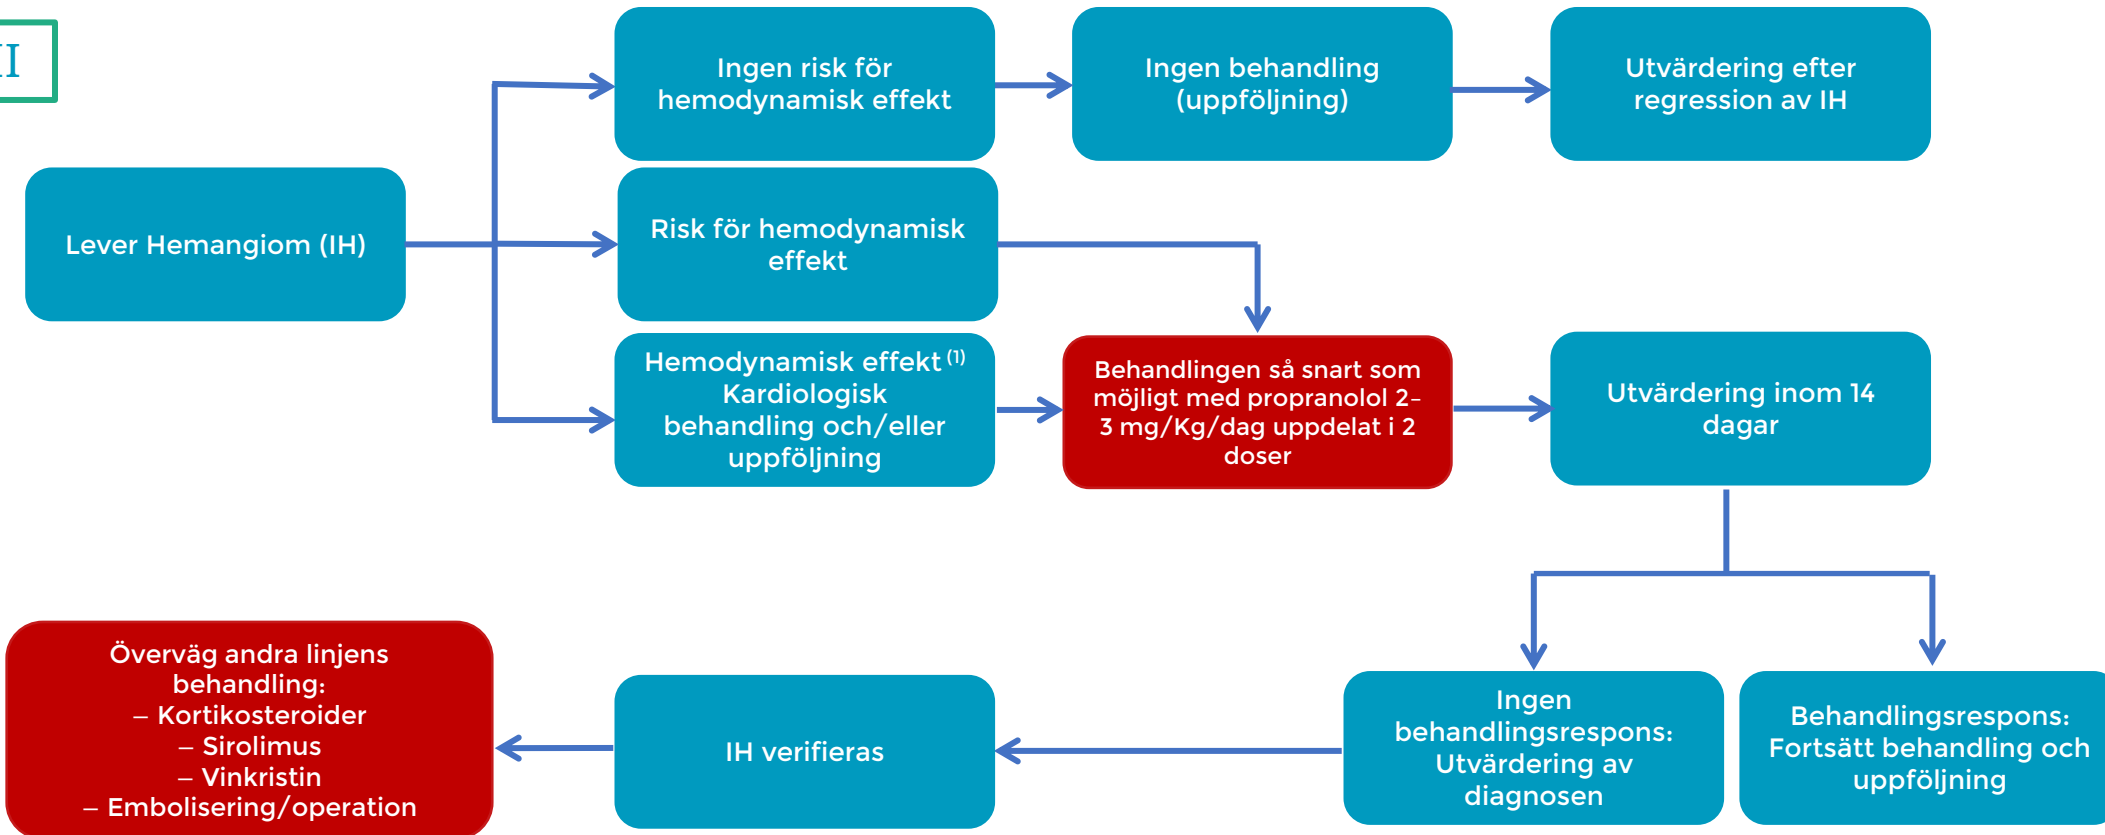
I

Lever Hemangiom (IH)

Ingen risk för hemodynamisk effekt

Ingen behandling (uppföljning)

Utvärdering efter regression av IH

Risk för hemodynamisk effekt

Hemodynamisk effekt $^{(1)}$ Kardiologisk behandling och/eller uppföljning

Behandlingen så snart som möjligt med propranolol 2–3 mg/Kg/dag uppdelat i 2 doser

Utvärdering inom 14 dagar

Ingen behandlingsrespons: Utvärdering av diagnosen

Behandlingsrespons: Fortsätt behandling och uppföljning

IH verifieras

Överväg andra linjens behandling:
– Kortikosteroider
– Sirolimus
– Vinkristin
– Embolisering/operation